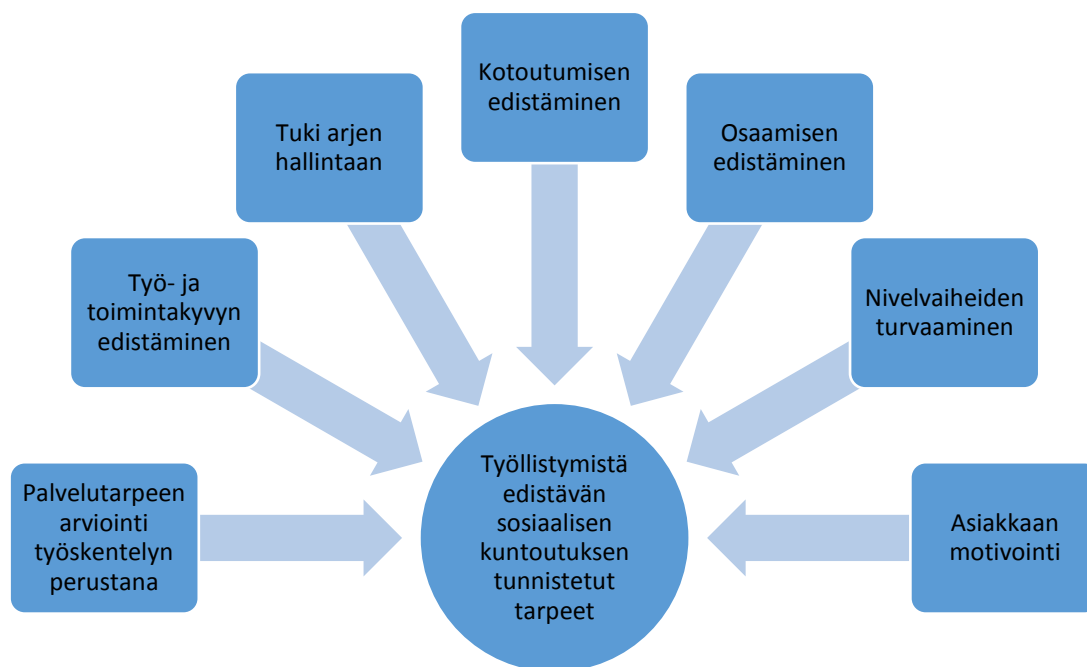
Kotoutumisen edistäminen

Tuki arjen hallintaan

Osaamisen edistäminen

Työ- ja toimintakyvyn edistäminen

Nivelvaiheiden turvaaminen

Palvelutarpeen arviointi työskentelyn perustana

Työllistymistä edistävän sosiaalisen kuntoutuksen tunnistetut tarpeet

Asiakkaan motivointi